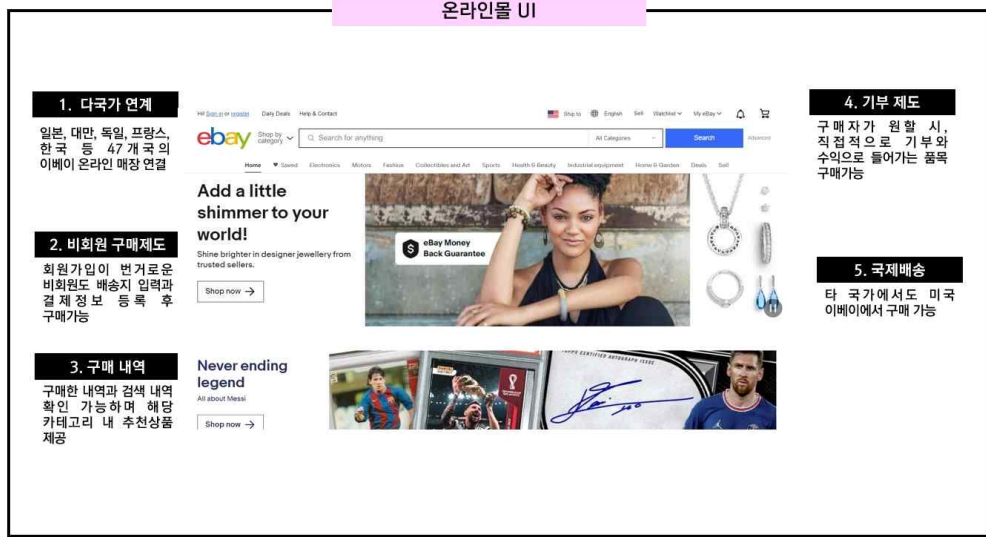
온라인몰 UI

1. 다국가 연계

일본, 대만, 독일, 프랑스, 한국 등 47개국의 이베이 온라인 매장 연결

2. 비회원 구매제도

회원가입이 번거로운 비회원도 배송지 입력과 결제정보 등록 후 구매가능

3. 구매 내역

구매한 내역과 검색 내역 확인 가능하며 해당 카테고리 내 추천상품 제공

Hi! Sign in or register Daily Deals Help & Contact

Ship to English Sell Watchlist My eBay

ebay Shop by category Search for anything All Categories Search Advanced

Home Saved Electronics Motors Fashion Collectibles and Art Sports Health & Beauty Industrial equipment Home & Garden Deals Sell

Add a little shimmer to your world!

Shine brighter in designer jewellery from trusted sellers.

Shop now →

eBay Money Back Guarantee

Never ending legend

All about Messi

Shop now →

4. 기부 제도

구매자가 원할 시, 직접적으로 기부와 수익으로 들어가는 품목 구매가능

5. 국제배송

타 국가에서도 미국 이베이에서 구매 가능